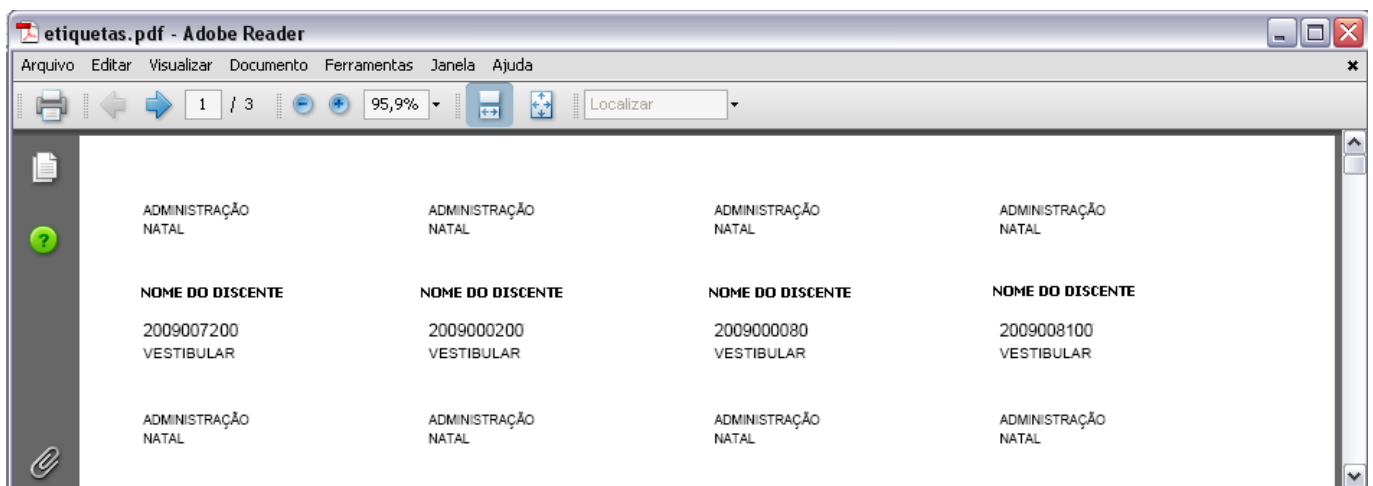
etiquetas.pdf - Adobe Reader

Arquivo Editar Visualizar Documento Ferramentas Janela Ajuda

1 / 3 95,9% Localizar

ADMINISTRAÇÃO
NATAL

NOME DO DISCENTE

2009007200
VESTIBULAR

ADMINISTRAÇÃO
NATAL

ADMINISTRAÇÃO
NATAL

NOME DO DISCENTE

2009000200
VESTIBULAR

ADMINISTRAÇÃO
NATAL

ADMINISTRAÇÃO
NATAL

NOME DO DISCENTE

2009000080
VESTIBULAR

ADMINISTRAÇÃO
NATAL

ADMINISTRAÇÃO
NATAL

NOME DO DISCENTE

2009008100
VESTIBULAR

ADMINISTRAÇÃO
NATAL